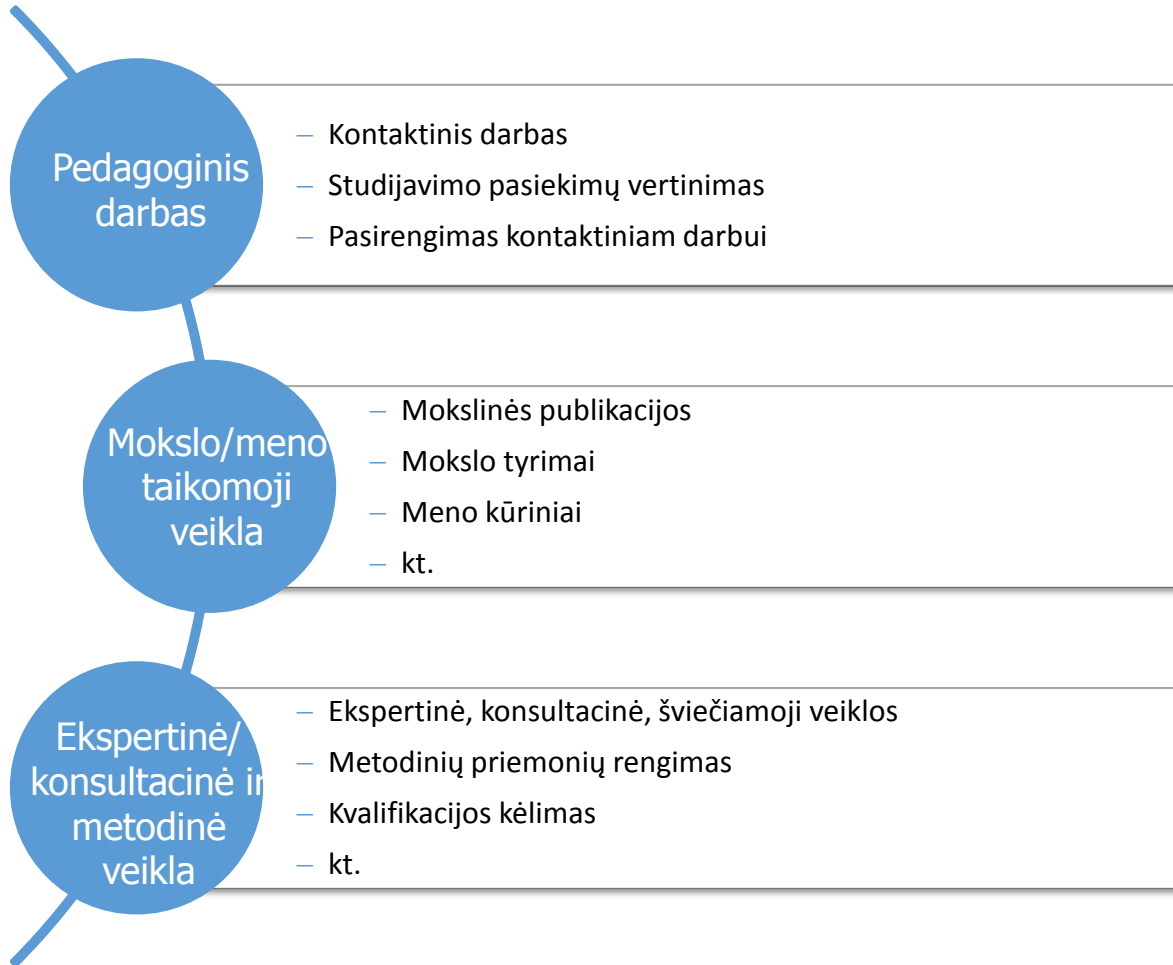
Pedagoginis darbas

– Kontaktinis darbas
– Studijavimo pasiekimų vertinimas
– Pasirengimas kontaktiniam darbui

Mokslo/meno taikomoji veikla

– Mokslinės publikacijos
– Mokslo tyrimai
– Meno kūriniai
– kt.

Ekspertinė/ konsultacinė ir metodinė veikla

– Ekspertinė, konsultacinė, šviečiamoji veiklos
– Metodinių priemonių rengimas
– Kvalifikacijos kėlimas
– kt.